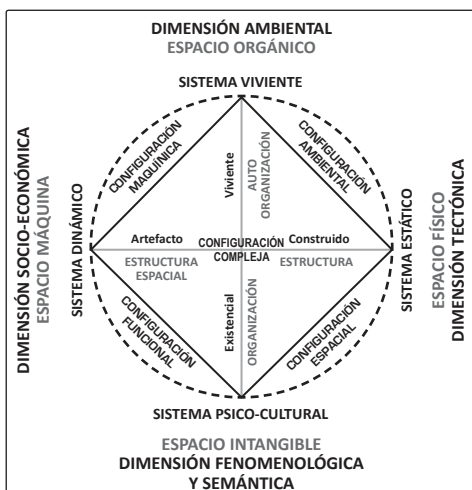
DIMENSIÓN AMBIENTAL
ESPACIO ORGÁNICO

SISTEMA VIVIENTE

CONFIGURACIÓN MAQUÍNICA

Viviente

AUTO ORGANIZACIÓN

CONFIGURACIÓN AMBIENTAL

DIMENSIÓN SOCIO-ECONÓMICA
ESPACIO MÁQUINA

SISTEMA DINÁMICO

Artefacto

CONFIGURACIÓN COMPLEJA

Construido

SISTEMA ESTÁTICO

ESPACIO FÍSICO
DIMENSIÓN TECTÓNICA

ESTRUCTURA ESPACIAL

ESTRUCTURA

CONFIGURACIÓN FUNCIONAL

Existencial

ORGANIZACIÓN

CONFIGURACIÓN ESPACIAL

SISTEMA PSICO-CULTURAL

ESPACIO INTANGIBLE
DIMENSIÓN FENOMENOLÓGICA Y SEMÁNTICA